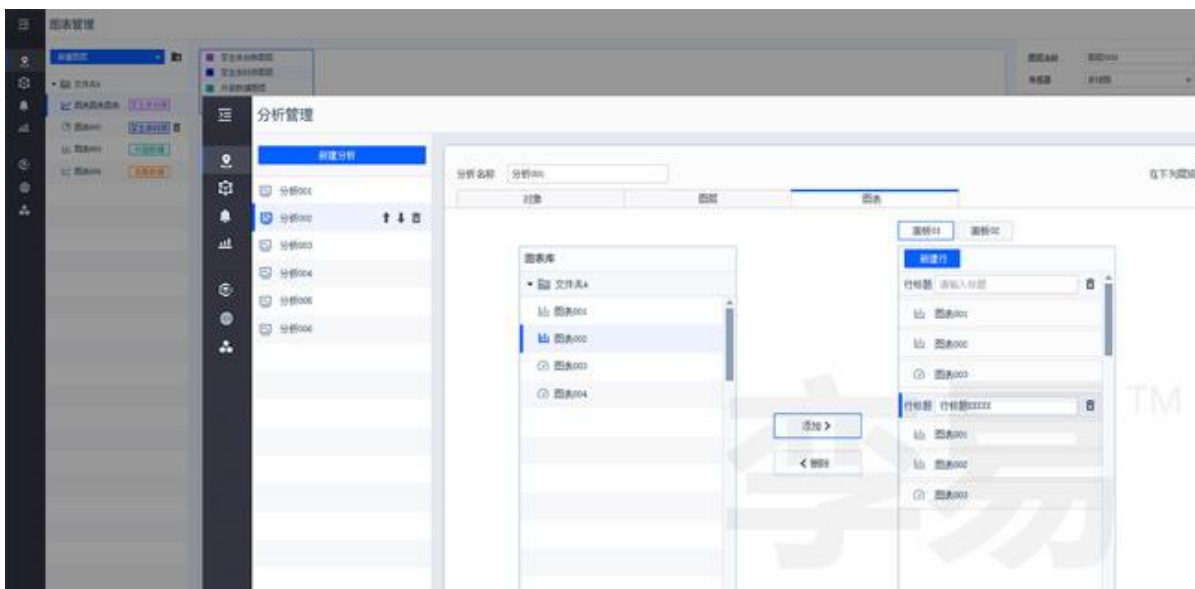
图表管理

分析管理

新建分析

分析001
分析002
分析003
分析004
分析005
分析006

分析名称 分析001

在下方图

对象
图层
图表

图表库
文件夹A
图表001
图表002
图表003
图表004

添加 >
< 删除

画板01 画板02
新建行
行标题 请输入标题
图表001
图表002
图表003
行标题 行标题XXXX
图表001
图表002
图表003

TM